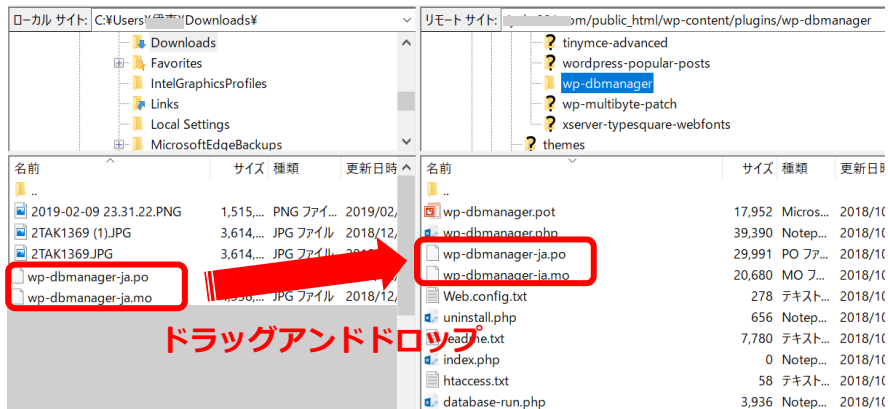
ローカル サイト: C:¥Users¥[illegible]¥Downloads¥

Downloads
Favorites
IntelGraphicsProfiles
Links
Local Settings
MicrosoftEdgeBackups

| 名前 | サイズ | 種類 | 更新日時 |
|---|---|---|---|
| .. | | | |
| 2019-02-09 23.31.22.PNG | 1,515,... | PNG ファイ... | 2019/02/... |
| 2TAK1369 (1).JPG | 3,614,... | JPG ファイル | 2018/12/... |
| 2TAK1369.JPG | 3,614,... | JPG ファイル | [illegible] |
| wp-dbmanager-ja.po | | | |
| wp-dbmanager-ja.mo | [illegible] | JPG ファイル | 2018/12/... |

リモート サイト: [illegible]om/public_html/wp-content/plugins/wp-dbmanager

tinymce-advanced
wordpress-popular-posts
wp-dbmanager
wp-multibyte-patch
xserver-typesquare-webfonts
themes

| 名前 | サイズ | 種類 | 更新日時 |
|---|---|---|---|
| .. | | | |
| wp-dbmanager.pot | 17,952 | Micros... | 2018/10 |
| wp-dbmanager.php | 39,390 | Notep... | 2018/10 |
| wp-dbmanager-ja.po | 29,991 | PO ファ... | 2018/10 |
| wp-dbmanager-ja.mo | 20,680 | MO ファ... | 2018/10 |
| Web.config.txt | 278 | テキスト... | 2018/10 |
| uninstall.php | 656 | Notep... | 2018/10 |
| readme.txt | 7,780 | テキスト... | 2018/10 |
| index.php | 0 | Notep... | 2018/10 |
| htaccess.txt | 58 | テキスト... | 2018/10 |
| database-run.php | 3,936 | Notep... | 2018/10 |

ドラッグアンドドロップ